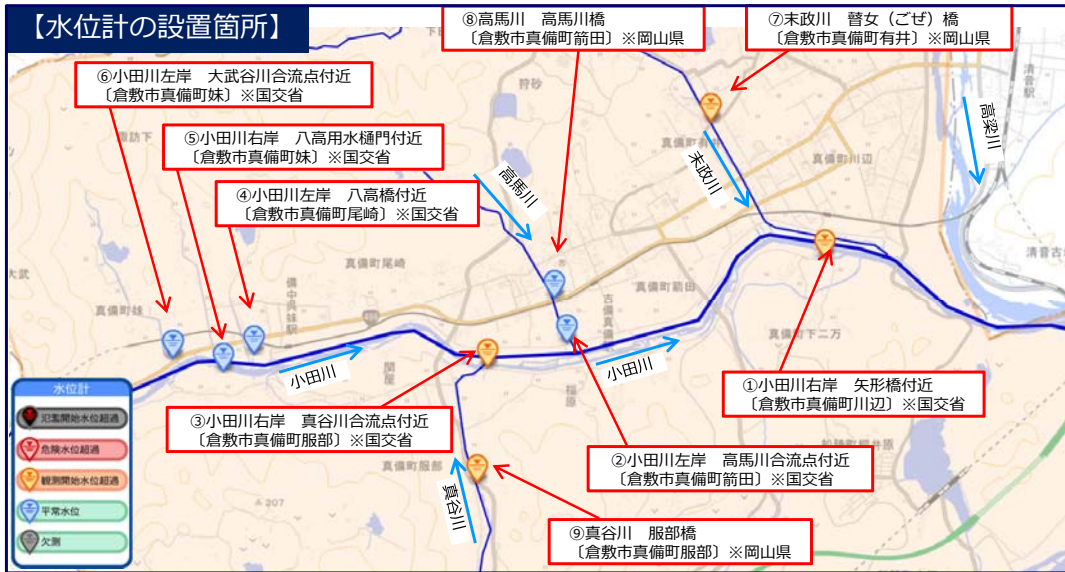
【水位計の設置箇所】

⑧高馬川　高馬川橋
〔倉敷市真備町箭田〕※岡山県

⑦末政川　暜女（ごぜ）橋
〔倉敷市真備町有井〕※岡山県

⑥小田川左岸　大武谷川合流点付近
〔倉敷市真備町妹〕※国交省

⑤小田川右岸　八高用水樋門付近
〔倉敷市真備町妹〕※国交省

④小田川左岸　八高橋付近
〔倉敷市真備町尾崎〕※国交省

高馬川

末政川

高梁川

清音駅

真備町川辺

真備町尾崎

真備町箭田

真備町妹

真備町下二万

清音古

小田川

小田川

①小田川右岸　矢形橋付近
〔倉敷市真備町川辺〕※国交省

③小田川右岸　真谷川合流点付近
〔倉敷市真備町服部〕※国交省

②小田川左岸　高馬川合流点付近
〔倉敷市真備町箭田〕※国交省

真備町服部

真谷川

⑨真谷川　服部橋
〔倉敷市真備町服部〕※岡山県

水位計
氾濫開始水位超過
危険水位超過
観測開始水位超過
平常水位
欠測